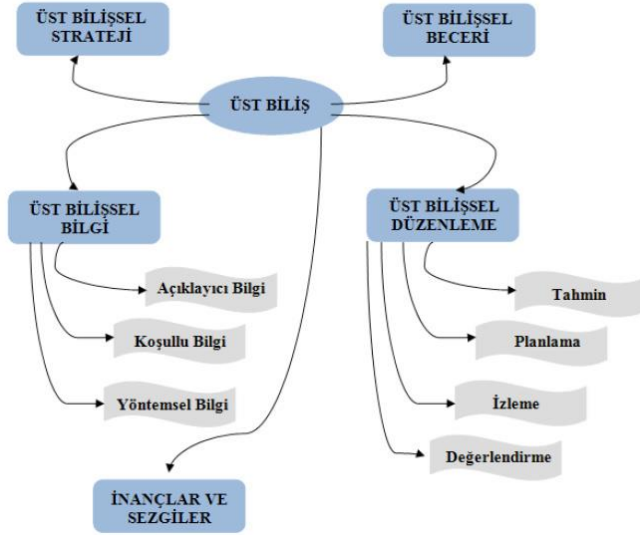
ÜST BİLİŞSEL STRATEJİ

ÜST BİLİŞSEL BECERİ

ÜST BİLİŞ

ÜST BİLİŞSEL BİLGİ

Açıklayıcı Bilgi

Koşullu Bilgi

Yöntemsel Bilgi

ÜST BİLİŞSEL DÜZENLEME

Tahmin

Planlama

İzleme

Değerlendirme

İNANÇLAR VE SEZGİLER